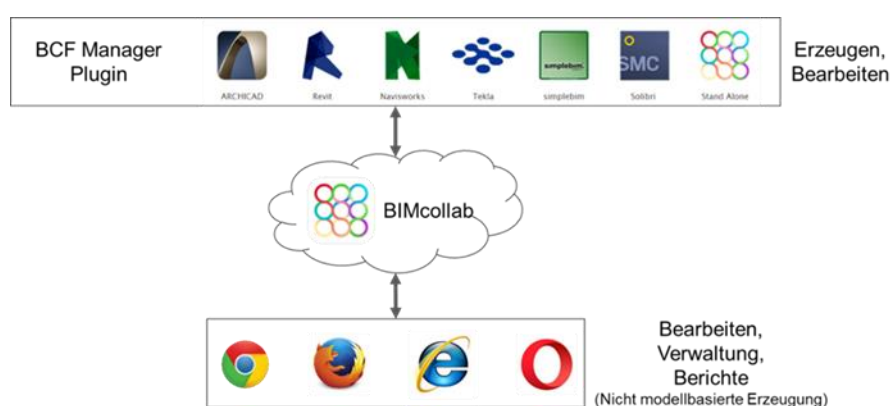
BCF Manager Plugin

ARCHICAD

Revit

Navisworks

Tekla

simplebim

simplebim

SMC

Solibri

Stand Alone

Erzeugen, Bearbeiten

BIMcollab

Bearbeiten, Verwaltung, Berichte
(Nicht modellbasierte Erzeugung)